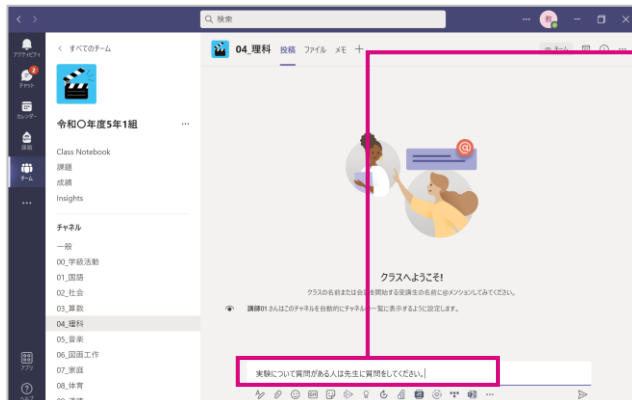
検索

アクティビティ
2
チャット
カレンダー
課題
チーム
...
アプリ
ヘルプ

< すべてのチーム

令和〇年度5年1組 ...

Class Notebook
課題
成績
Insights

チャネル
一般
00_学級活動
01_国語
02_社会
03_算数
04_理科
05_音楽
06_図画工作
07_家庭
08_体育
09_道徳

04_理科 投稿 ファイル メモ +

クラスへようこそ!
クラスの名前または@会話を開始する受講生の名前に@メンションしてみてください。

講師01 さんはこのチャネルを自動的にチャネル一覧に表示するように設定します。

実験について質問がある人は先生に質問をしてください。